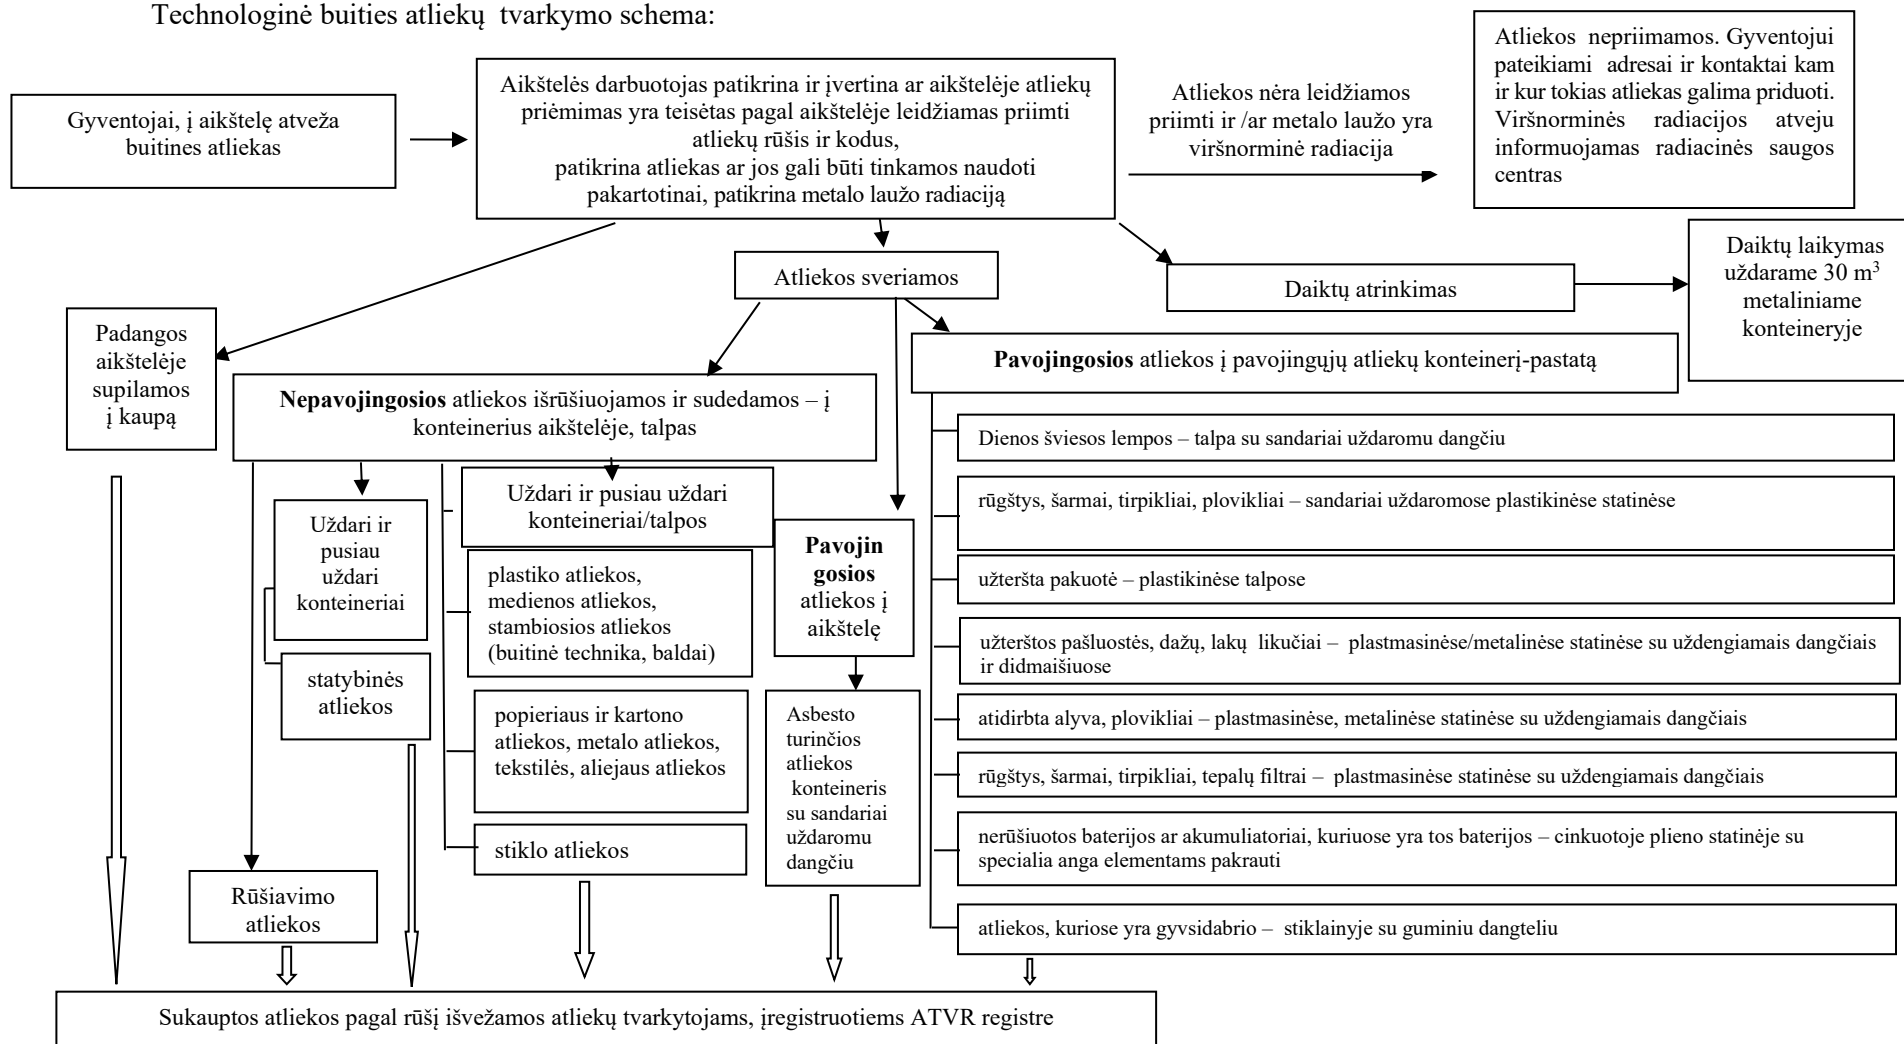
Technologinė buities atliekų tvarkymo schema:

Gyventojai, į aikštelę atveža buitines atliekas

Aikštelės darbuotojas patikrina ir įvertina ar aikštelėje atliekų priėmimas yra teisėtas pagal aikštelėje leidžiamas priimti atliekų rūšis ir kodus, patikrina atliekas ar jos gali būti tinkamos naudoti pakartotinai, patikrina metalo laužo radiaciją

Atliekos nėra leidžiamos priimti ir /ar metalo laužo yra viršnorminė radiacija

Atliekos nepriimamos. Gyventojui pateikiami adresai ir kontaktai kam ir kur tokias atliekas galima priduoti. Viršnorminės radiacijos atveju informuojamas radiacinės saugos centras

Atliekos sveriamos

Daiktų atrinkimas

Daiktų laikymas uždarame 30 m$^3$ metaliniame konteineryje

Padangos aikštelėje supilamos į kaupą

Nepavojingosios atliekos išrūšiuojamos ir sudedamos – į konteinerius aikštelėje, talpas

Pavojingosios atliekos į pavojingųjų atliekų konteinerį-pastatą

Uždari ir pusiau uždari konteineriai

statybinės atliekos

Uždari ir pusiau uždari konteineriai/talpos

plastiko atliekos, medienos atliekos, stambiosios atliekos (buitinė technika, baldai)

popieriaus ir kartono atliekos, metalo atliekos, tekstilės, aliejaus atliekos

stiklo atliekos

Pavojingosios atliekos į aikštelę

Asbesto turinčios atliekos konteineris su sandariai uždaromu dangčiu

Rūšiavimo atliekos

Dienos šviesos lempos – talpa su sandariai uždaromu dangčiu

rūgštys, šarmai, tirpikliai, plovikliai – sandariai uždaromose plastikinėse statinėse

užteršta pakuotė – plastikinėse talpose

užterštos pašluostės, dažų, lakų likučiai – plastmasinėse/metalinėse statinėse su uždengiamais dangčiais ir didmaišiuose

atidirbta alyva, plovikliai – plastmasinėse, metalinėse statinėse su uždengiamais dangčiais

rūgštys, šarmai, tirpikliai, tepalų filtrai – plastmasinėse statinėse su uždengiamais dangčiais

nerūšiuotos baterijos ar akumuliatoriai, kuriuose yra tos baterijos – cinkuotoje plieno statinėje su specialia anga elementams pakrauti

atliekos, kuriose yra gyvsidabrio – stiklainyje su guminiu dangteliu

Sukauptos atliekos pagal rūšį išvežamos atliekų tvarkytojams, įregistruotiems ATVR registre